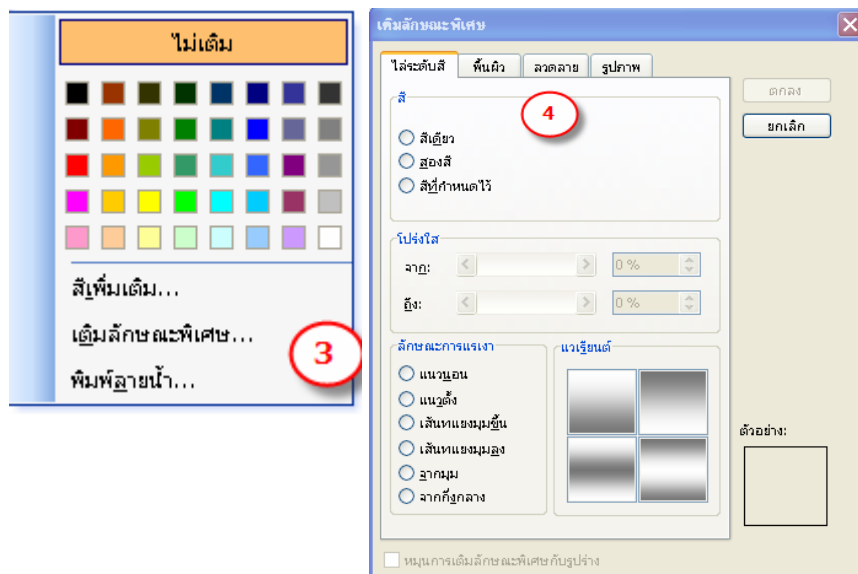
ไม่เติม

สีเพิ่มเติม...
เติมลักษณะพิเศษ...
พิมพ์ลายน้ำ...

3

เติมลักษณะพิเศษ

ไล่ระดับสี | พื้นผิว | ลวดลาย | รูปภาพ

สี

4

สีเดียว
สองสี
สีที่กำหนดไว้

โปร่งใส
จาก: 0 %
ถึง: 0 %

ลักษณะการแรเงา
แนวนอน
แนวตั้ง
เส้นทแยงมุมขึ้น
เส้นทแยงมุมลง
จากมุม
จากกึ่งกลาง

แวเรียนต์

ตกลง
ยกเลิก

ตัวอย่าง:

หมุนการเติมลักษณะพิเศษกับรูปร่าง